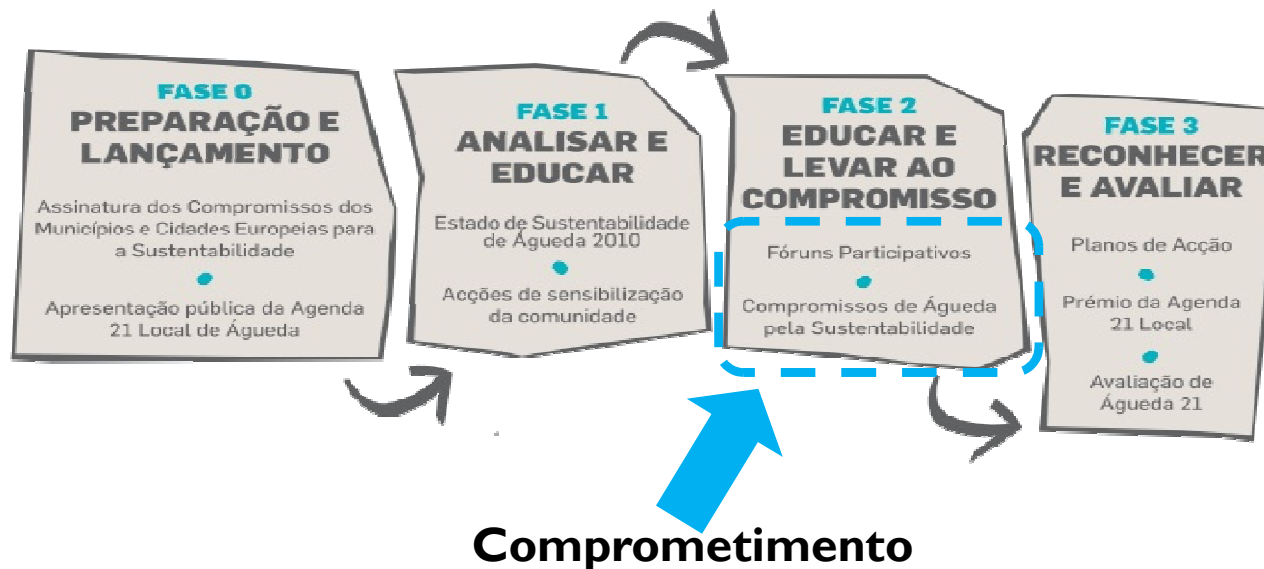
FASE 0
PREPARAÇÃO E LANÇAMENTO

Assinatura dos Compromissos dos Municípios e Cidades Europeias para a Sustentabilidade

Apresentação pública da Agenda 21 Local de Águeda

FASE 1
ANALISAR E EDUCAR

Estado de Sustentabilidade de Águeda 2010

Acções de sensibilização da comunidade

FASE 2
EDUCAR E LEVAR AO COMPROMISSO

Fóruns Participativos

Compromissos de Águeda pela Sustentabilidade

FASE 3
RECONHECER E AVALIAR

Planos de Acção

Prémio da Agenda 21 Local

Avaliação de Águeda 21

Comprometimento